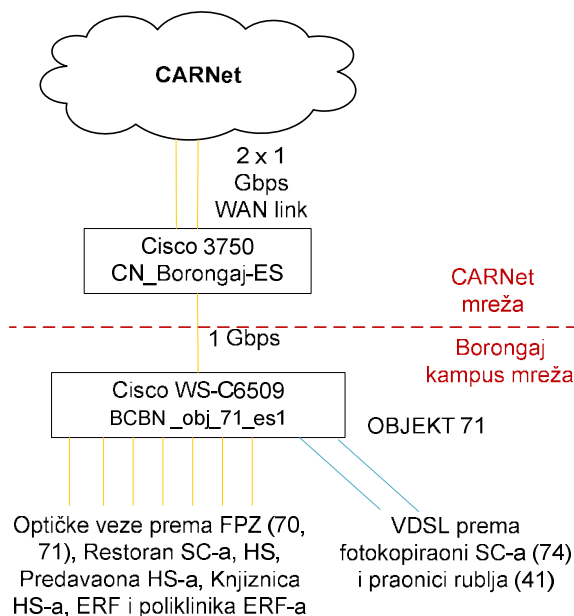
CARNet

2 x 1 Gbps WAN link

Cisco 3750
CN_Borongaj-ES

CARNet mreža

1 Gbps

Borongaj kampus mreža

Cisco WS-C6509
BCBN _obj_71_es1

OBJEKT 71

Optičke veze prema FPZ (70, 71), Restoran SC-a, HS, Predavaona HS-a, Knjiznica HS-a, ERF i poliklinika ERF-a

VDSL prema fotokopiraoni SC-a (74) i praonici rublja (41)